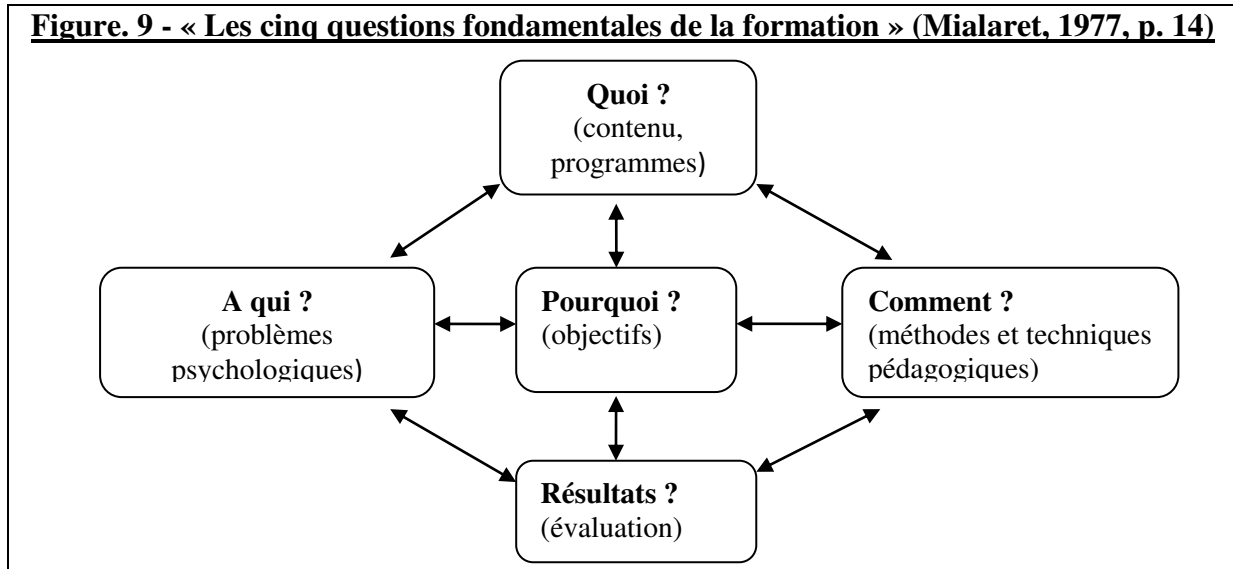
Figure. 9 - « Les cinq questions fondamentales de la formation » (Mialaret, 1977, p. 14)

Quoi ?
(contenu, programmes)

A qui ?
(problèmes psychologiques)

Pourquoi ?
(objectifs)

Comment ?
(méthodes et techniques pédagogiques)

Résultats ?
(évaluation)